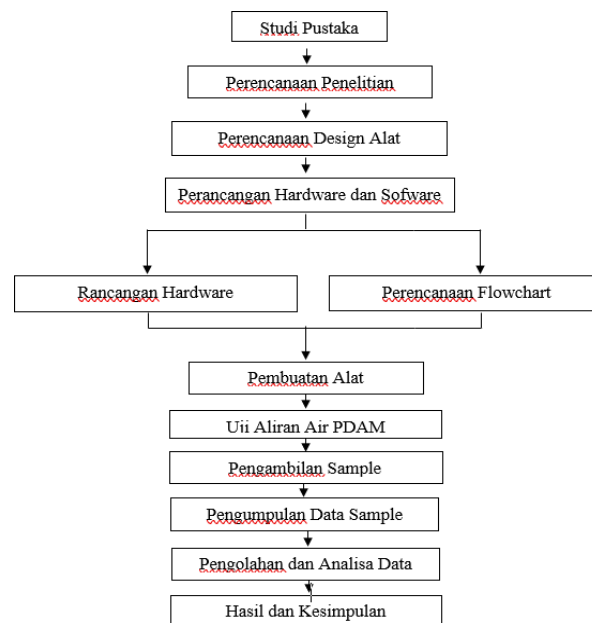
Studi Pustaka

Perencanaan Penelitian

Perencanaan Design Alat

Perancangan Hardware dan Sofware

Rancangan Hardware

Perencanaan Flowchart

Pembuatan Alat

Uii Aliran Air PDAM

Pengambilan Sample

Pengumpulan Data Sample

Pengolahan dan Analisa Data

Hasil dan Kesimpulan